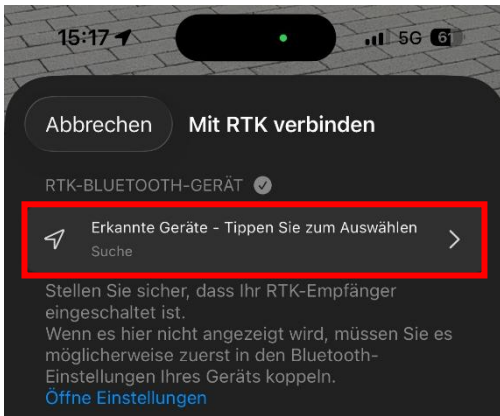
15:17 5G 61

Abbrechen Mit RTK verbinden

RTK-BLUETOOTH-GERÄT

Erkannte Geräte - Tippen Sie zum Auswählen
Suche

Stellen Sie sicher, dass Ihr RTK-Empfänger eingeschaltet ist.
Wenn es hier nicht angezeigt wird, müssen Sie es möglicherweise zuerst in den Bluetooth-Einstellungen Ihres Geräts koppeln.
Öffne Einstellungen